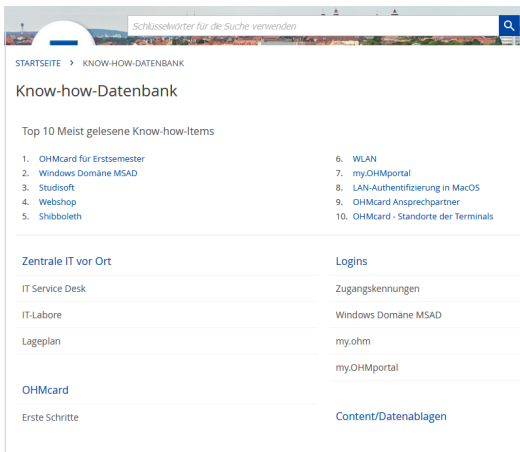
Schlüsselwörter für die Suche verwenden

STARTSEITE > KNOW-HOW-DATENBANK

Know-how-Datenbank

Top 10 Meist gelesene Know-how-Items

1. OHMcard für Erstsemester
2. Windows Domäne MSAD
3. Studisoft
4. Webshop
5. Shibboleth

6. WLAN
7. my.OHMportal
8. LAN-Authentifizierung in MacOS
9. OHMcard Ansprechpartner
10. OHMcard - Standorte der Terminals

Zentrale IT vor Ort

IT Service Desk

IT-Labore

Lageplan

OHMcard

Erste Schritte

Logins

Zugangskennungen

Windows Domäne MSAD

my.ohm

my.OHMportal

Content/Datenablagen